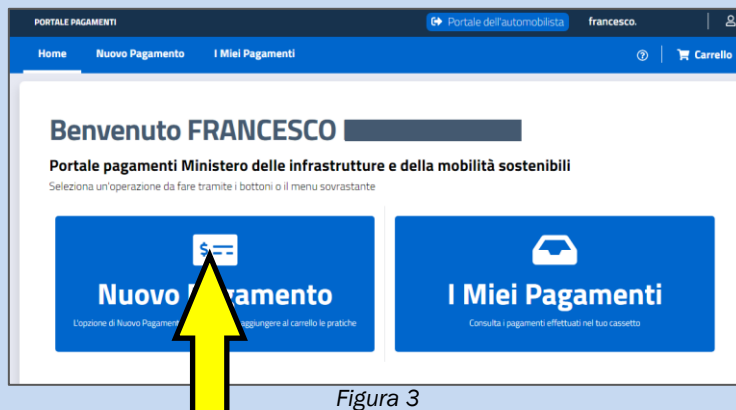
PORTALE PAGAMENTI

Portale dell'automobilista

francesco.

Home

Nuovo Pagamento

I Miei Pagamenti

Carrello

Benvenuto FRANCESCO

Portale pagamenti Ministero delle infrastrutture e della mobilità sostenibili

Seleziona un'operazione da fare tramite i bottoni o il menu sovrastante

Nuovo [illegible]agamento

L'opzione di Nuovo Pagamen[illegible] aggiungere al carrello le pratiche

I Miei Pagamenti

Consulta i pagamenti effettuati nel tuo cassetto

Figura 3